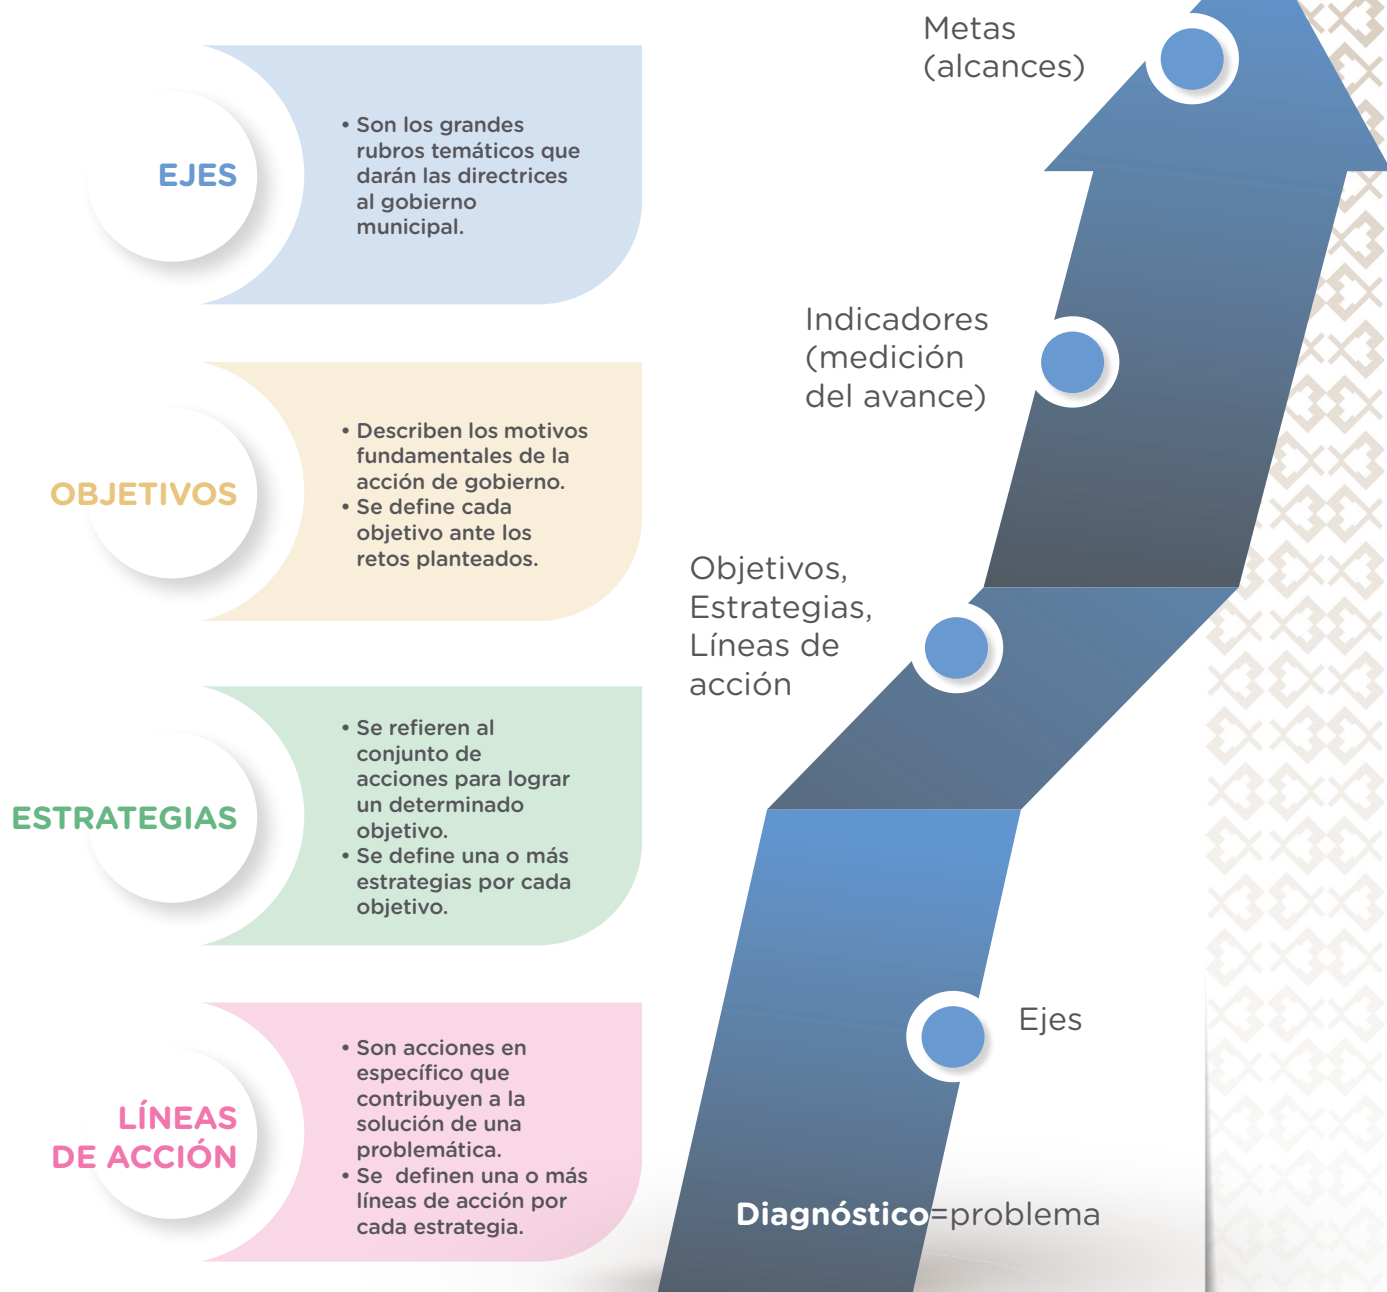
EJES

• Son los grandes rubros temáticos que darán las directrices al gobierno municipal.

OBJETIVOS

• Describen los motivos fundamentales de la acción de gobierno.
• Se define cada objetivo ante los retos planteados.

ESTRATEGIAS

• Se refieren al conjunto de acciones para lograr un determinado objetivo.
• Se define una o más estrategias por cada objetivo.

LÍNEAS DE ACCIÓN

• Son acciones en específico que contribuyen a la solución de una problemática.
• Se definen una o más líneas de acción por cada estrategia.

Metas (alcances)

Indicadores (medición del avance)

Objetivos, Estrategias, Líneas de acción

Ejes

Diagnóstico=problema